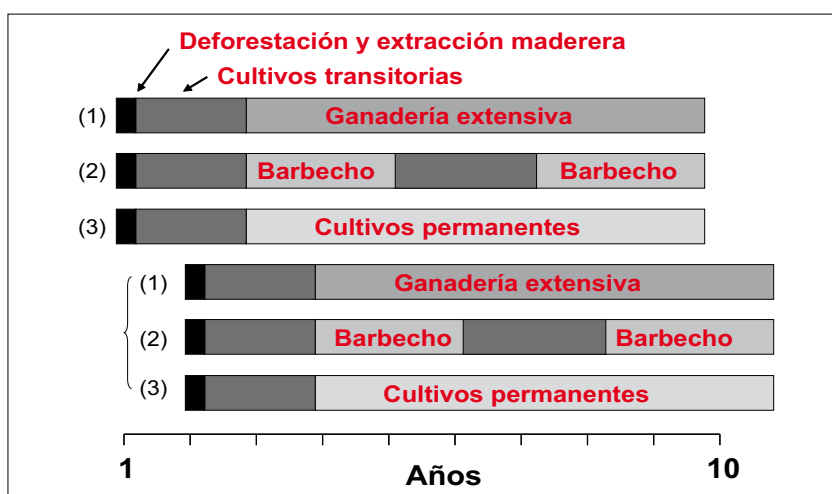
Deforestación y extracción maderera

Cultivos transitorias

(1) Ganadería extensiva

(2) Barbecho Barbecho

(3) Cultivos permanentes

(1) Ganadería extensiva

(2) Barbecho Barbecho

(3) Cultivos permanentes

1 Años 10